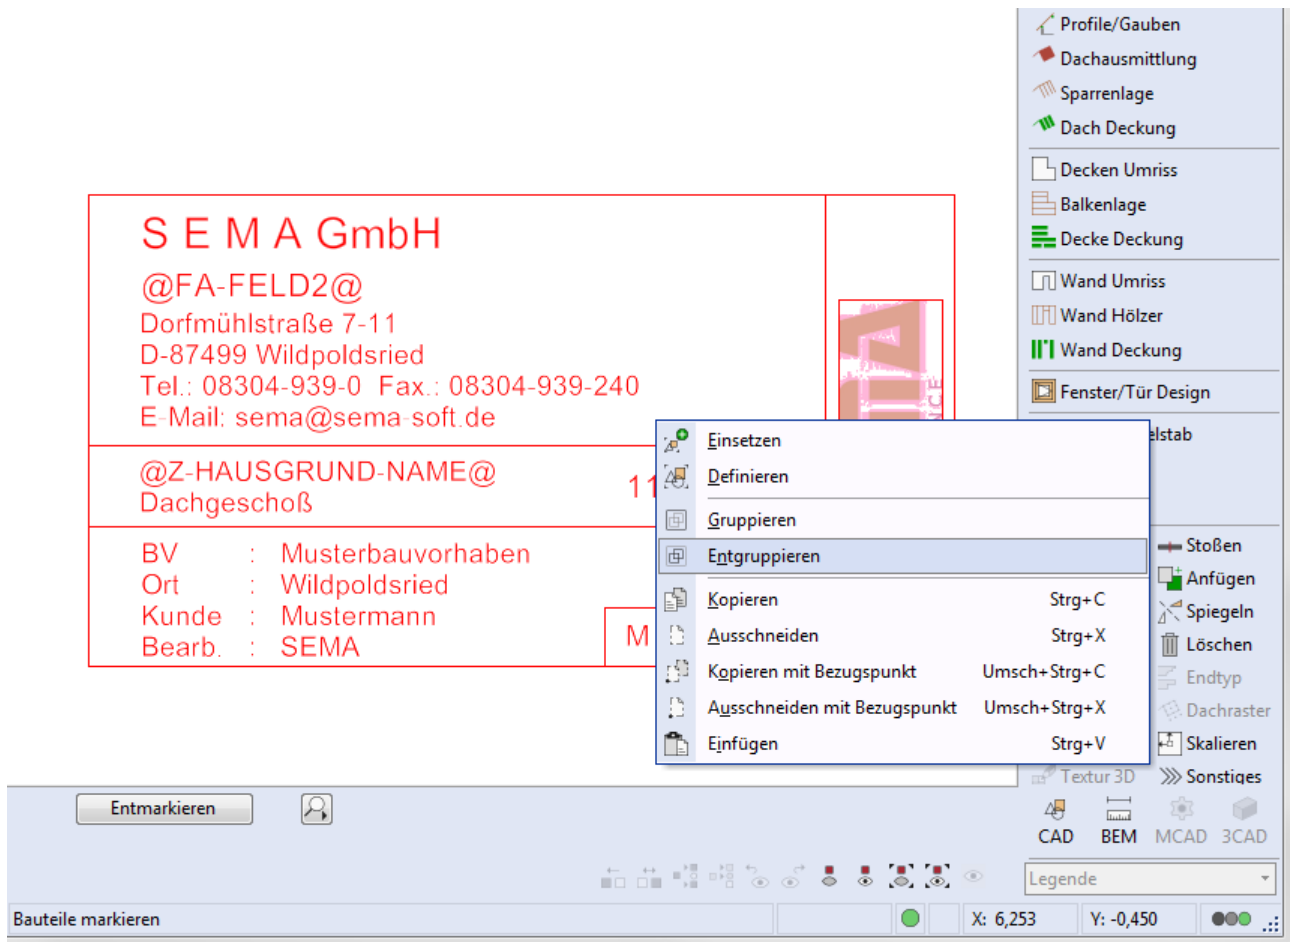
S E M A GmbH
@FA-FELD2@
Dorfmühlstraße 7-11
D-87499 Wildpoldsried
Tel.: 08304-939-0 Fax.: 08304-939-240
E-Mail: sema@sema-soft.de

@Z-HAUSGRUND-NAME@
Dachgeschoß

11

| BV | : | Musterbauvorhaben |
|---|---|---|
| Ort | : | Wildpoldsried |
| Kunde | : | Mustermann |
| Bearb. | : | SEMA |

M

Profile/Gauben
Dachausmittlung
Sparrenlage
Dach Deckung
Decken Umriss
Balkenlage
Decke Deckung
Wand Umriss
Wand Hölzer
Wand Deckung
Fenster/Tür Design
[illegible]elstab

Einsetzen
Definieren
Gruppieren
Entgruppieren
| Kopieren | Strg+C |
|---|---|
| Ausschneiden | Strg+X |
| Kopieren mit Bezugspunkt | Umsch+Strg+C |
| Ausschneiden mit Bezugspunkt | Umsch+Strg+X |
| Einfügen | Strg+V |

Stoßen
Anfügen
Spiegeln
Löschen
Endtyp
Dachraster
Skalieren
Textur 3D
Sonstiges

Entmarkieren

CAD BEM MCAD 3CAD

Legende

Bauteile markieren
X: 6,253
Y: -0,450